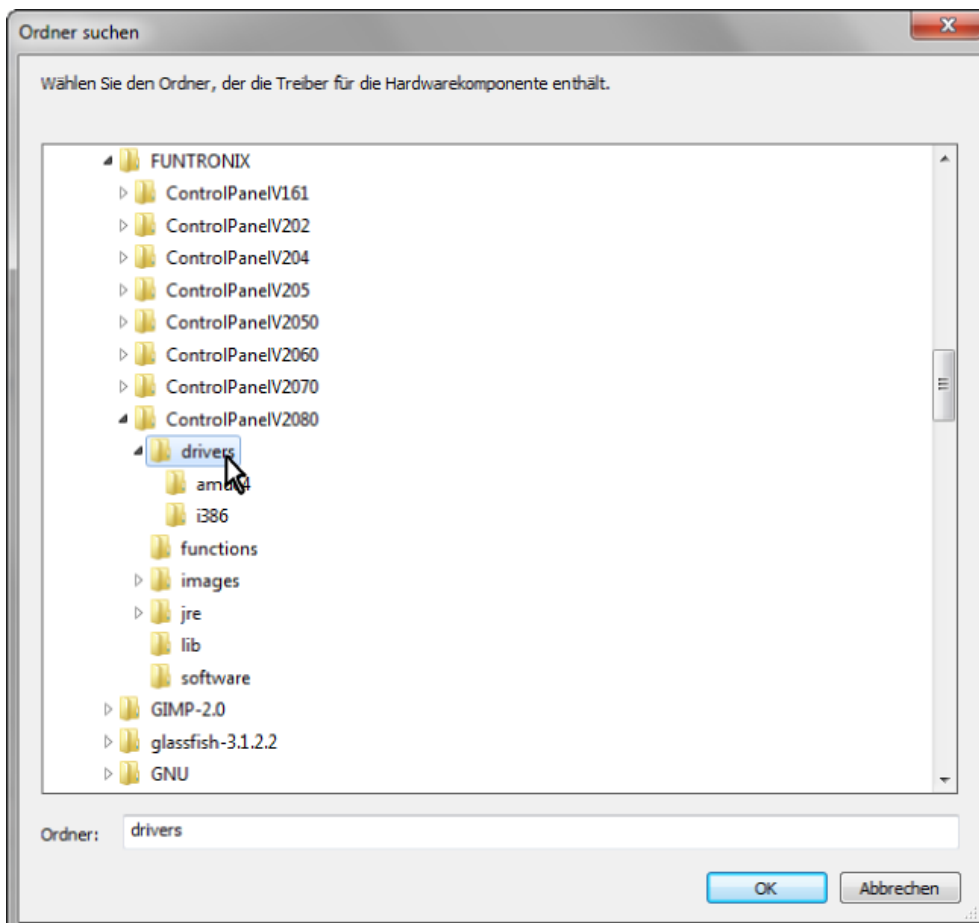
Ordner suchen

Wählen Sie den Ordner, der die Treiber für die Hardwarekomponente enthält.

FUNTRONIX
ControlPanelV161
ControlPanelV202
ControlPanelV204
ControlPanelV205
ControlPanelV2050
ControlPanelV2060
ControlPanelV2070
ControlPanelV2080
drivers
am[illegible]4
i386
functions
images
jre
lib
software
GIMP-2.0
glassfish-3.1.2.2
GNU

Ordner: drivers

OK
Abbrechen